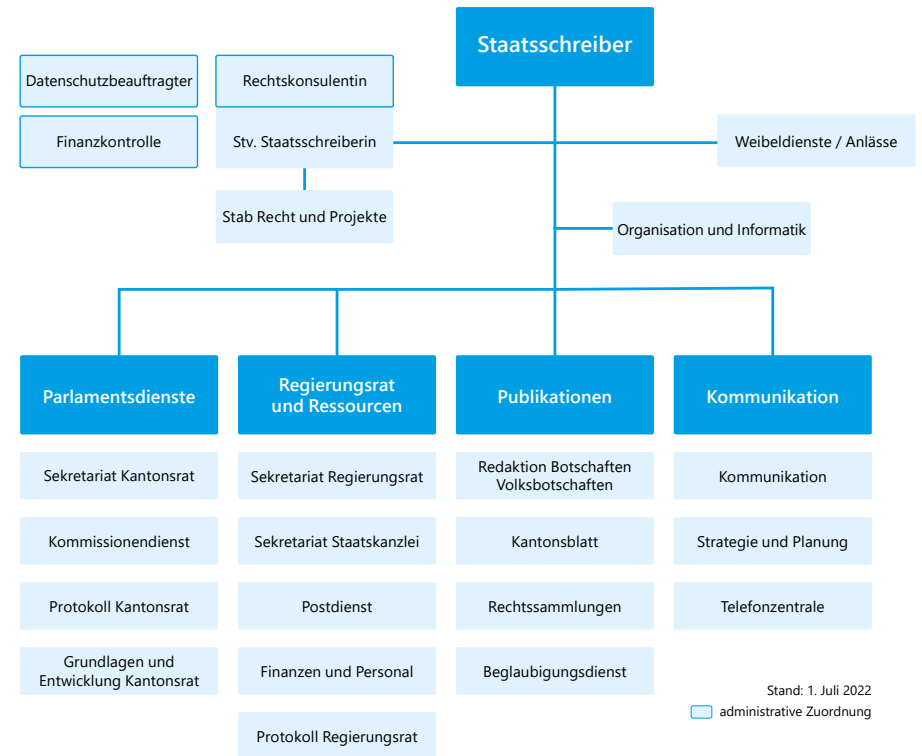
Staatsschreiber

Datenschutzbeauftragter

Finanzkontrolle

Rechtskonsulentin

Stv. Staatsschreiberin

Stab Recht und Projekte

Weibeldienste / Anlässe

Organisation und Informatik

Parlamentsdienste

Sekretariat Kantonsrat

Kommissionendienst

Protokoll Kantonsrat

Grundlagen und Entwicklung Kantonsrat

Regierungsrat und Ressourcen

Sekretariat Regierungsrat

Sekretariat Staatskanzlei

Postdienst

Finanzen und Personal

Protokoll Regierungsrat

Publikationen

Redaktion Botschaften Volksbotschaften

Kantonsblatt

Rechtssammlungen

Beglaubigungsdienst

Kommunikation

Kommunikation

Strategie und Planung

Telefonzentrale

Stand: 1. Juli 2022

administrative Zuordnung